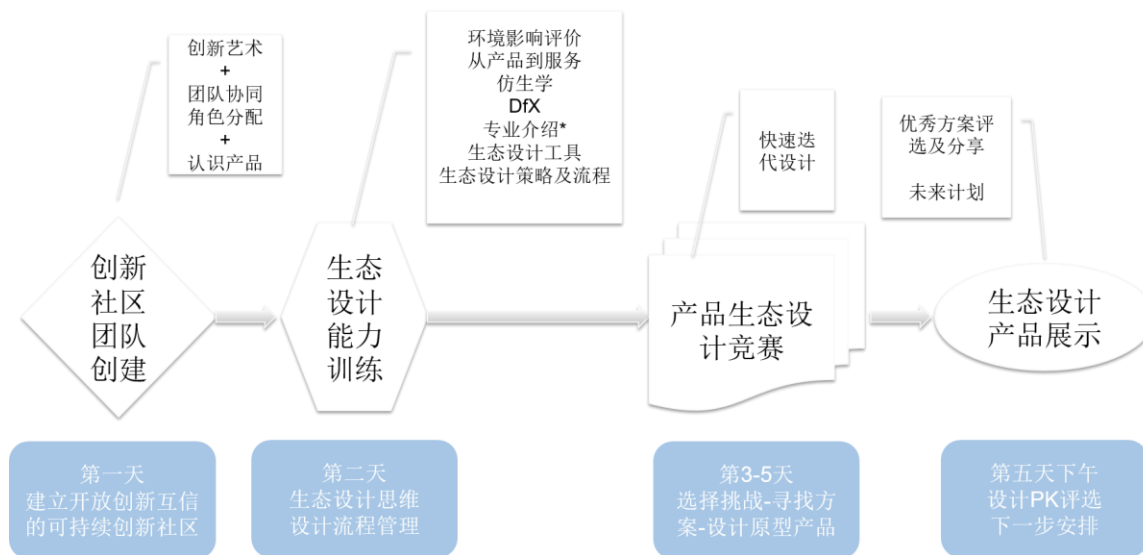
创新艺术
+
团队协同
角色分配
+
认识产品

环境影响评价
从产品到服务
仿生学
DfX
专业介绍*
生态设计工具
生态设计策略及流程

快速迭代设计

优秀方案评选及分享

未来计划

创新社区团队创建

生态设计能力训练

产品生态设计竞赛

生态设计产品展示

第一天
建立开放创新互信的可持续创新社区

第二天
生态设计思维
设计流程管理

第3-5天
选择挑战-寻找方案-设计原型产品

第五天下午
设计PK评选
下一步安排